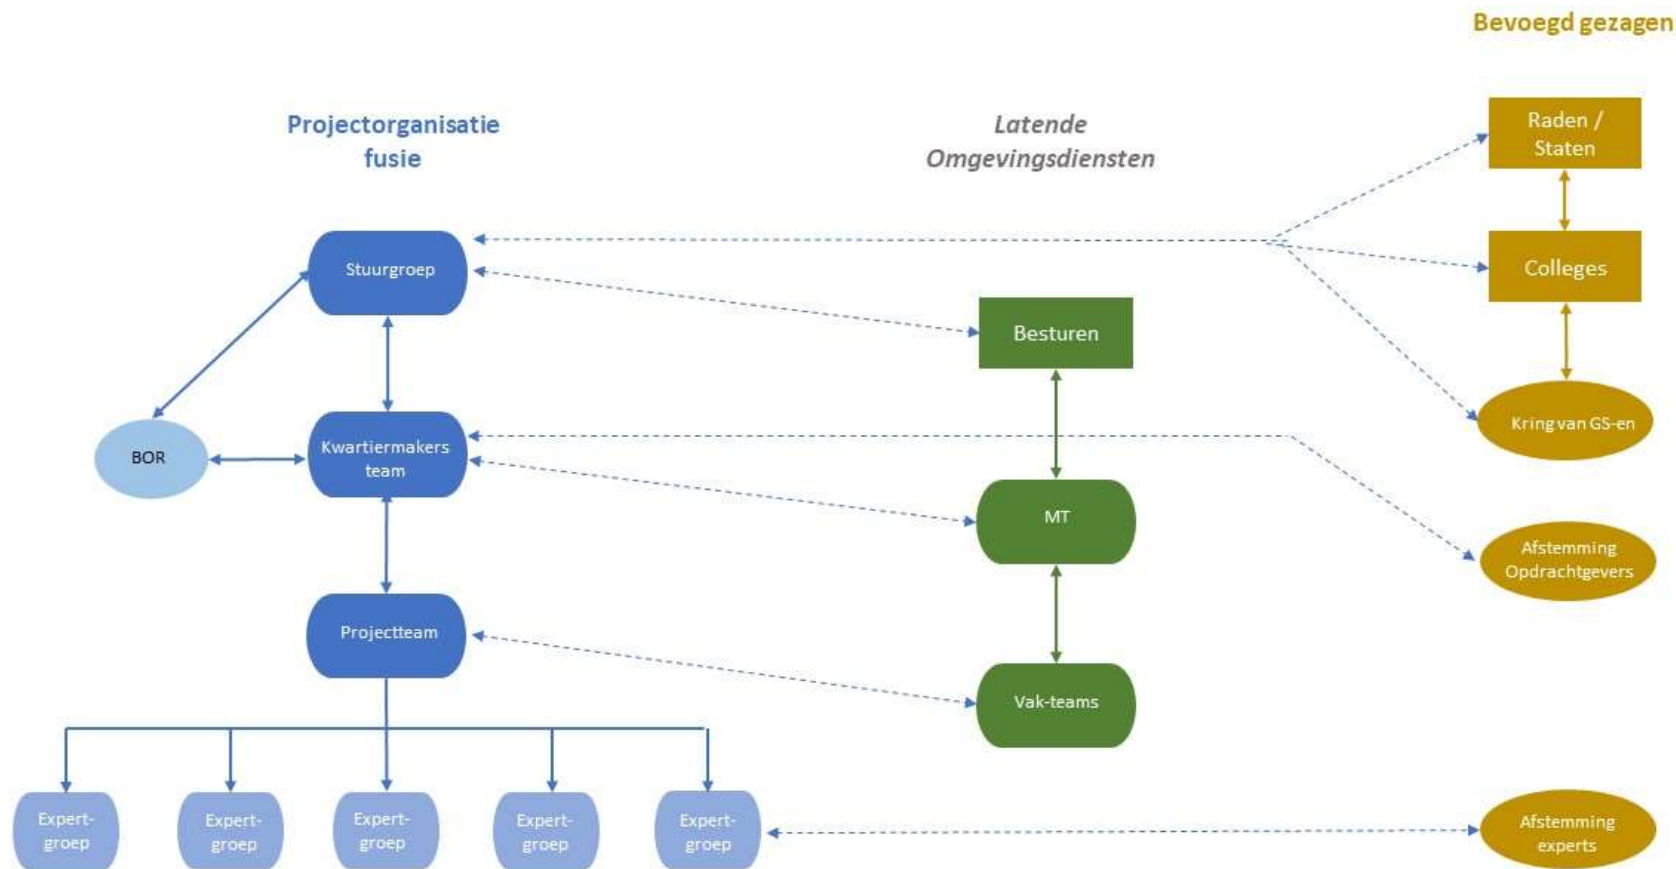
Bevoegd gezagen

Projectorganisatie fusie

Latende Omgevingsdiensten

Raden / Staten

Colleges

Kring van GS-en

Stuurgroep

Besturen

BOR

Kwartiermakers team

MT

Afstemming Opdrachtgevers

Projectteam

Vak-teams

Expert-groep

Expert-groep

Expert-groep

Expert-groep

Expert-groep

Afstemming experts